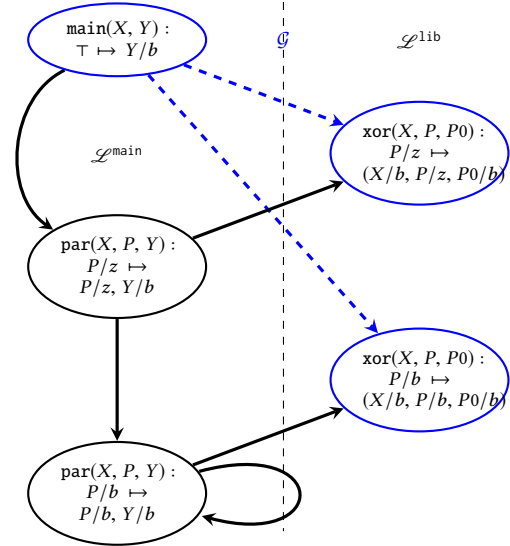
$\texttt{main}(X, Y):$
$\top \mapsto Y/b$

$\mathcal{G}$

$\mathcal{L}^{\texttt{lib}}$

$\mathcal{L}^{\texttt{main}}$

$\texttt{xor}(X, P, P0):$
$P/z \mapsto$
$(X/b, P/z, P0/b)$

$\texttt{par}(X, P, Y):$
$P/z \mapsto$
$P/z, Y/b$

$\texttt{xor}(X, P, P0):$
$P/b \mapsto$
$(X/b, P/b, P0/b)$

$\texttt{par}(X, P, Y):$
$P/b \mapsto$
$P/b, Y/b$